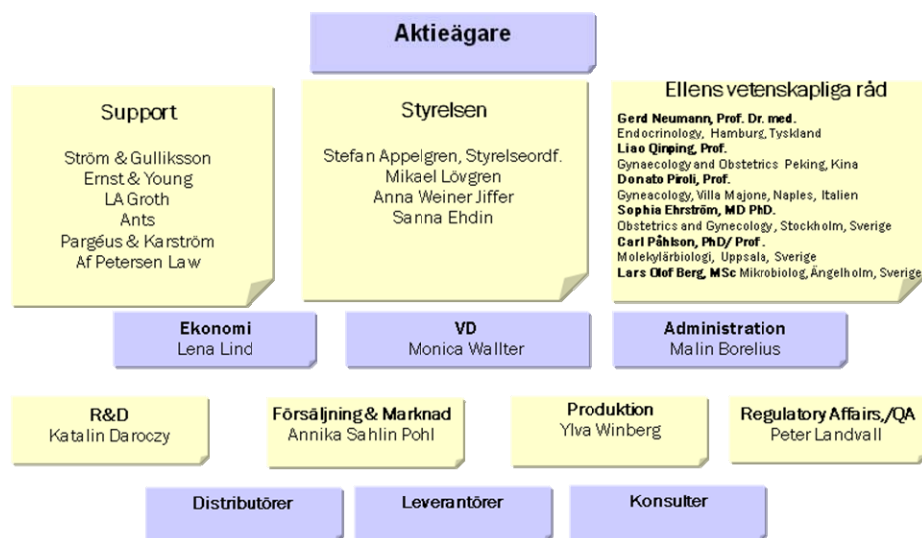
Aktieägare

Support

Ström & Gulliksson
Ernst & Young
LA Groth
Ants
Pargéus & Karström
Af Petersen Law

Styrelsen

Stefan Appelgren, Styrelseordf.
Mikael Lövgren
Anna Weiner Jiffer
Sanna Ehdin

Ellens vetenskapliga råd

Gerd Neumann, Prof. Dr. med.
Endocrinology, Hamburg, Tyskland
Liao Qinping, Prof.
Gynaecology and Obstetrics Peking, Kina
Donato Piroli, Prof.
Gyneacology, Villa Majone, Naples, Italien
Sophia Ehrström, MD PhD.
Obstetrics and Gynecology, Stockholm, Sverige
Carl Påhlson, PhD/ Prof.
Molekylärbiologi, Uppsala, Sverige
Lars Olof Berg, MSc Mikrobiolog, Ängelholm, Sverige

Ekonomi
Lena Lind

VD
Monica Wallter

Administration
Malin Borelius

R&D
Katalin Daroczy

Försäljning & Marknad
Annika Sahlin Pohl

Produktion
Ylva Winberg

Regulatory Affairs,/QA
Peter Landvall

Distributörer

Leverantörer

Konsulter